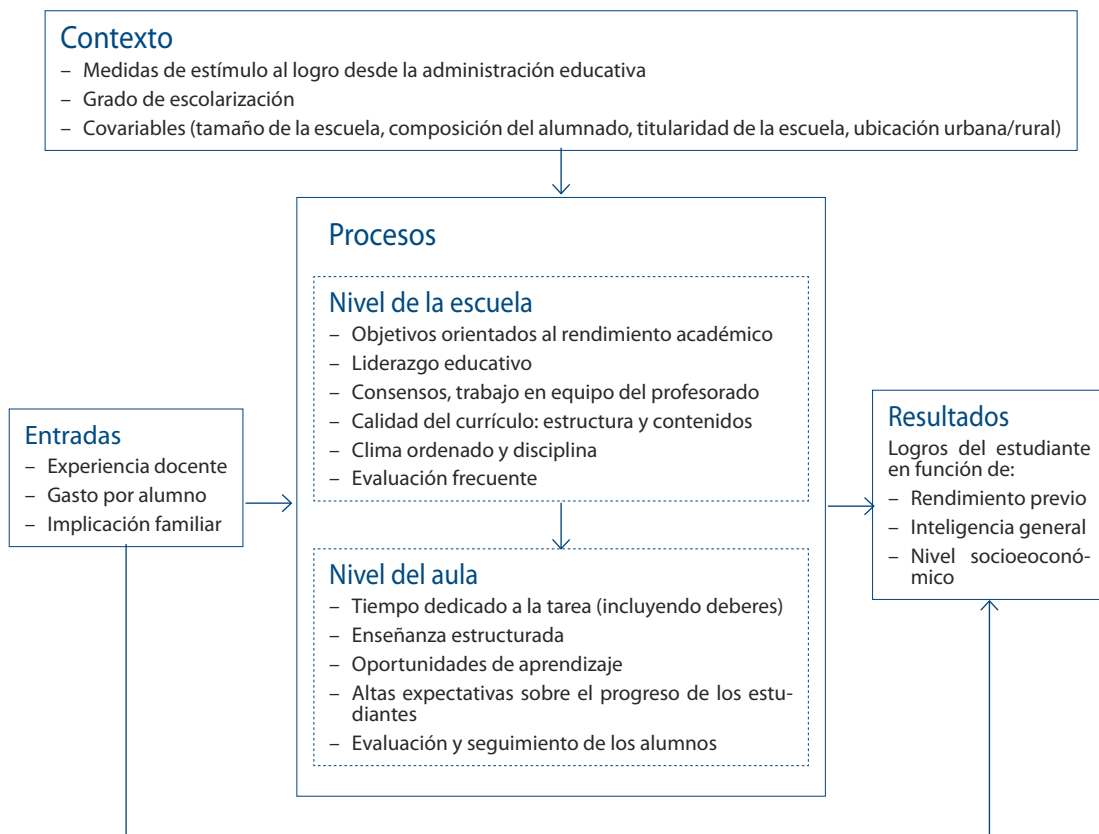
Contexto
– Medidas de estímulo al logro desde la administración educativa
– Grado de escolarización
– Covariables (tamaño de la escuela, composición del alumnado, titularidad de la escuela, ubicación urbana/rural)

Procesos

Nivel de la escuela
– Objetivos orientados al rendimiento académico
– Liderazgo educativo
– Consensos, trabajo en equipo del profesorado
– Calidad del currículo: estructura y contenidos
– Clima ordenado y disciplina
– Evaluación frecuente

Nivel del aula
– Tiempo dedicado a la tarea (incluyendo deberes)
– Enseñanza estructurada
– Oportunidades de aprendizaje
– Altas expectativas sobre el progreso de los estudiantes
– Evaluación y seguimiento de los alumnos

Entradas
– Experiencia docente
– Gasto por alumno
– Implicación familiar

Resultados
Logros del estudiante en función de:
– Rendimiento previo
– Inteligencia general
– Nivel socioeconómico